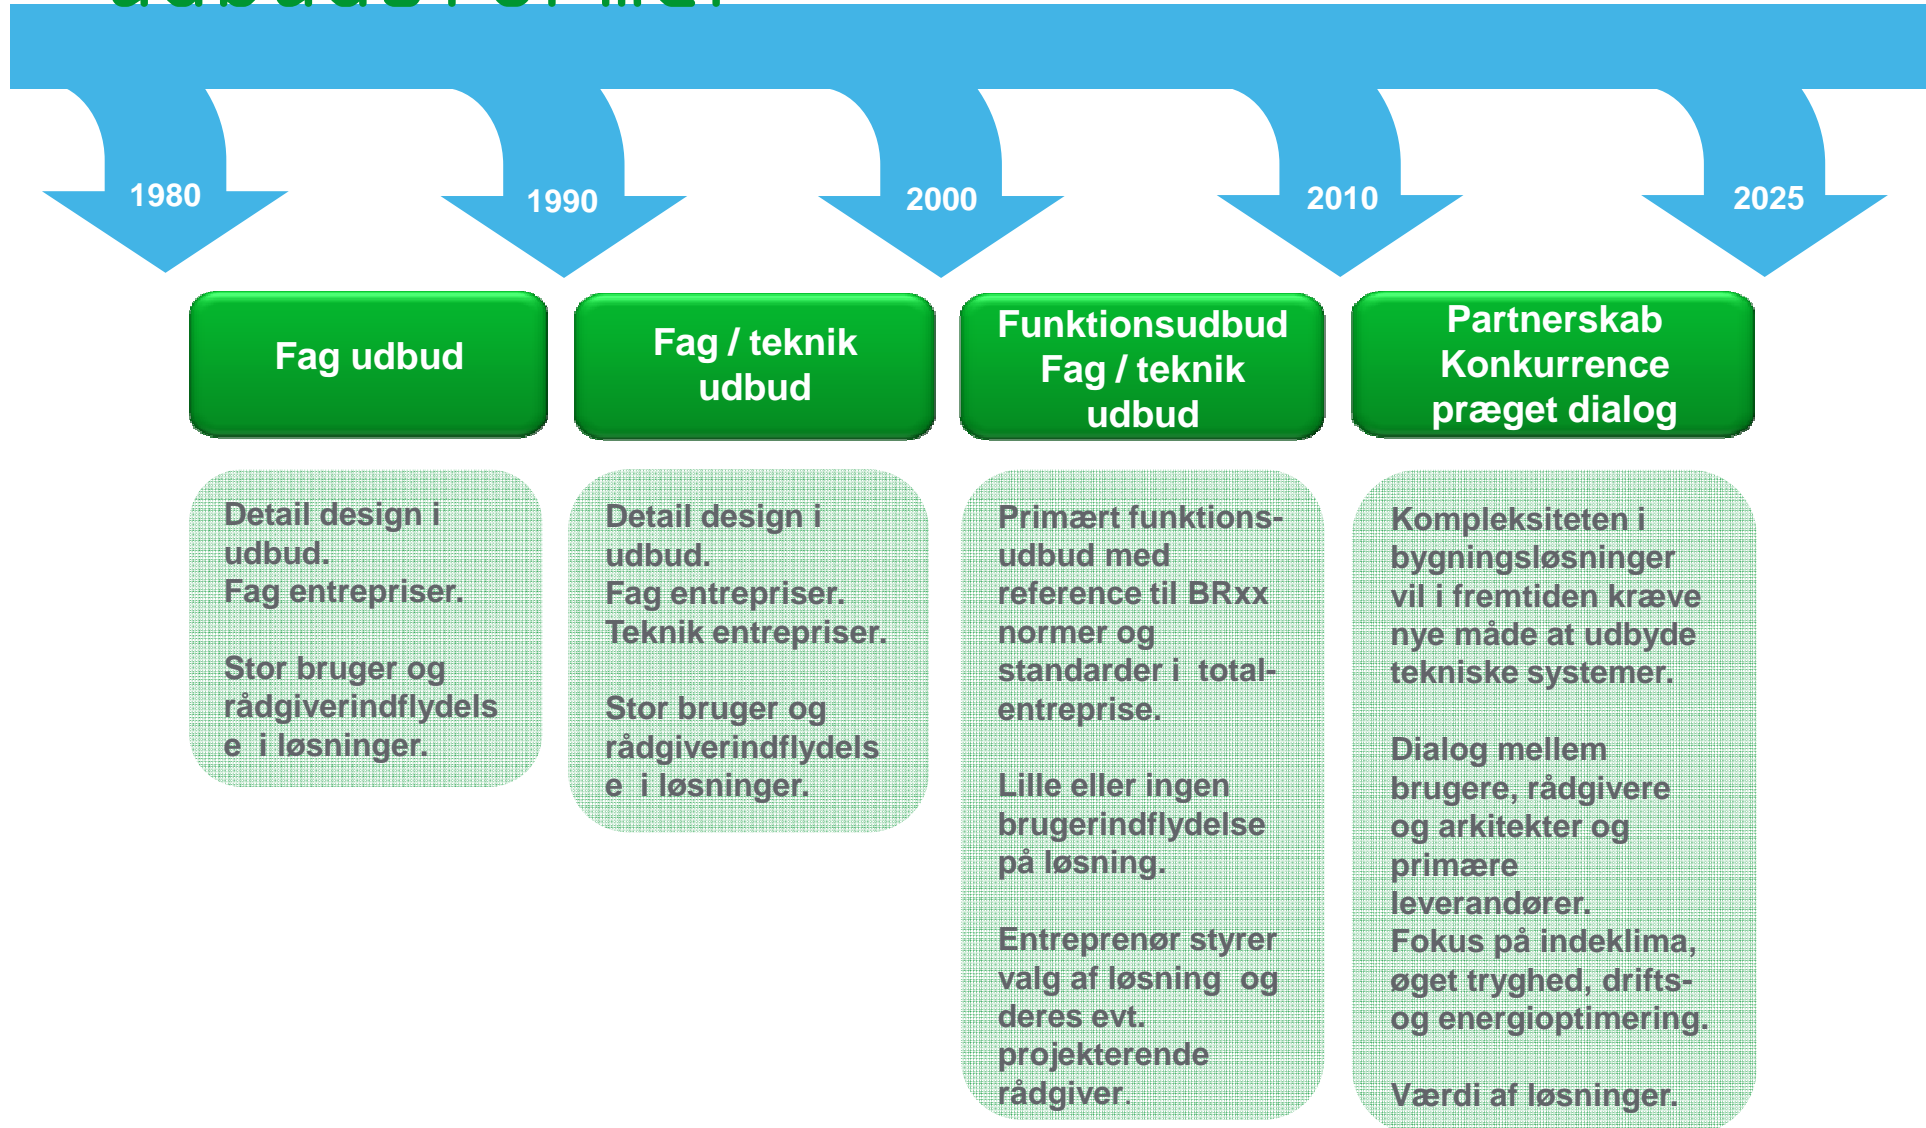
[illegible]

1980

1990

2000

2010

2025

Fag udbud

Fag / teknik udbud

Funktionsudbud Fag / teknik udbud

Partnerskab Konkurrence præget dialog

Detail design i udbud.
Fag entrepriser.

Stor bruger og rådgiverindflydels e i løsninger.

Detail design i udbud.
Fag entrepriser.
Teknik entrepriser.

Stor bruger og rådgiverindflydels e i løsninger.

Primært funktionsudbud med reference til BRxx normer og standarder i totalentreprise.

Lille eller ingen brugerindflydelse på løsning.

Entreprenør styrer valg af løsning og deres evt. projekterende rådgiver.

Kompleksiteten i bygningsløsninger vil i fremtiden kræve nye måde at udbyde tekniske systemer.

Dialog mellem brugere, rådgivere og arkitekter og primære leverandører.
Fokus på indeklima, øget tryghed, drifts- og energioptimering.

Værdi af løsninger.